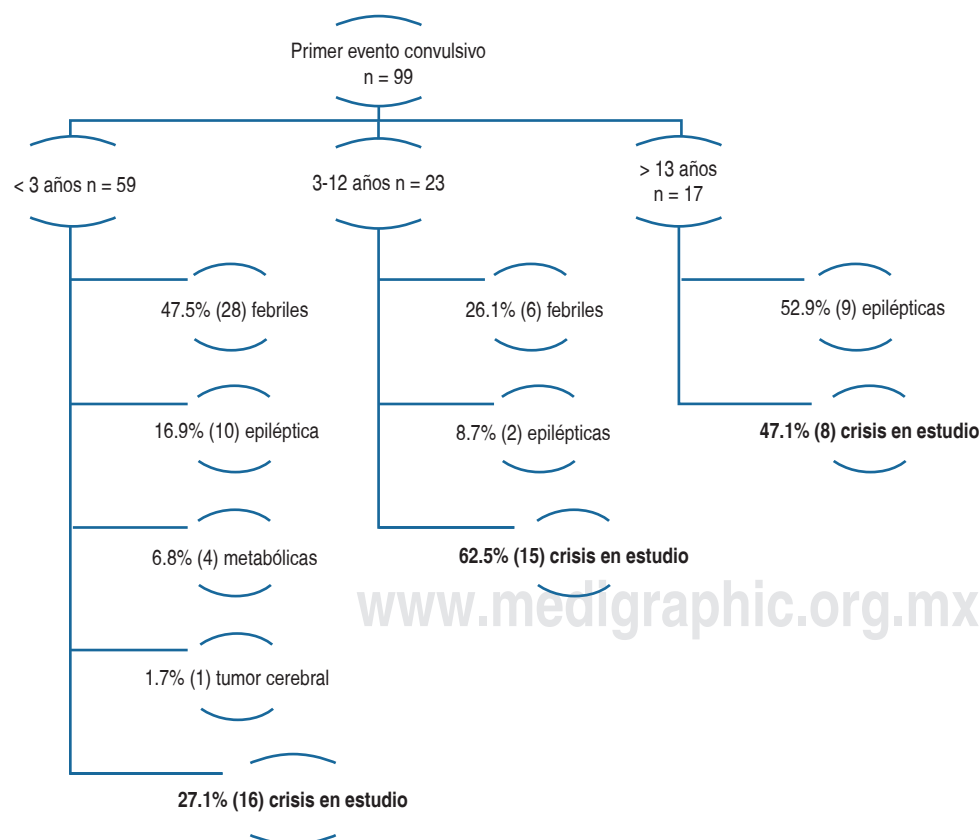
Primer evento convulsivo
n = 99

< 3 años n = 59

3-12 años n = 23

> 13 años
n = 17

47.5% (28) febriles

16.9% (10) epiléptica

6.8% (4) metabólicas

1.7% (1) tumor cerebral

**27.1% (16) crisis en estudio**

26.1% (6) febriles

8.7% (2) epilépticas

**62.5% (15) crisis en estudio**

52.9% (9) epilépticas

**47.1% (8) crisis en estudio**

www.medigraphic.org.mx